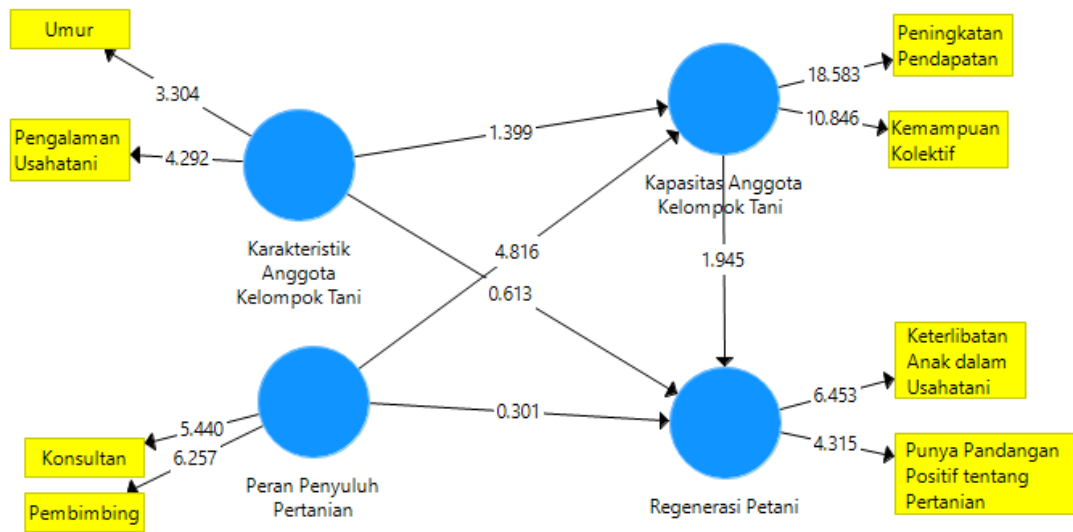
Umur

3.304

Pengalaman Usahatani

4.292

Karakteristik Anggota Kelompok Tani

1.399

4.816

0.613

Peningkatan Pendapatan

18.583

10.846

Kemampuan Kolektif

Kapasitas Anggota Kelompok Tani

1.945

Konsultan

5.440

6.257

Pembimbing

Peran Penyuluh Pertanian

0.301

Regenerasi Petani

6.453

Keterlibatan Anak dalam Usahatani

4.315

Punya Pandangan Positif tentang Pertanian